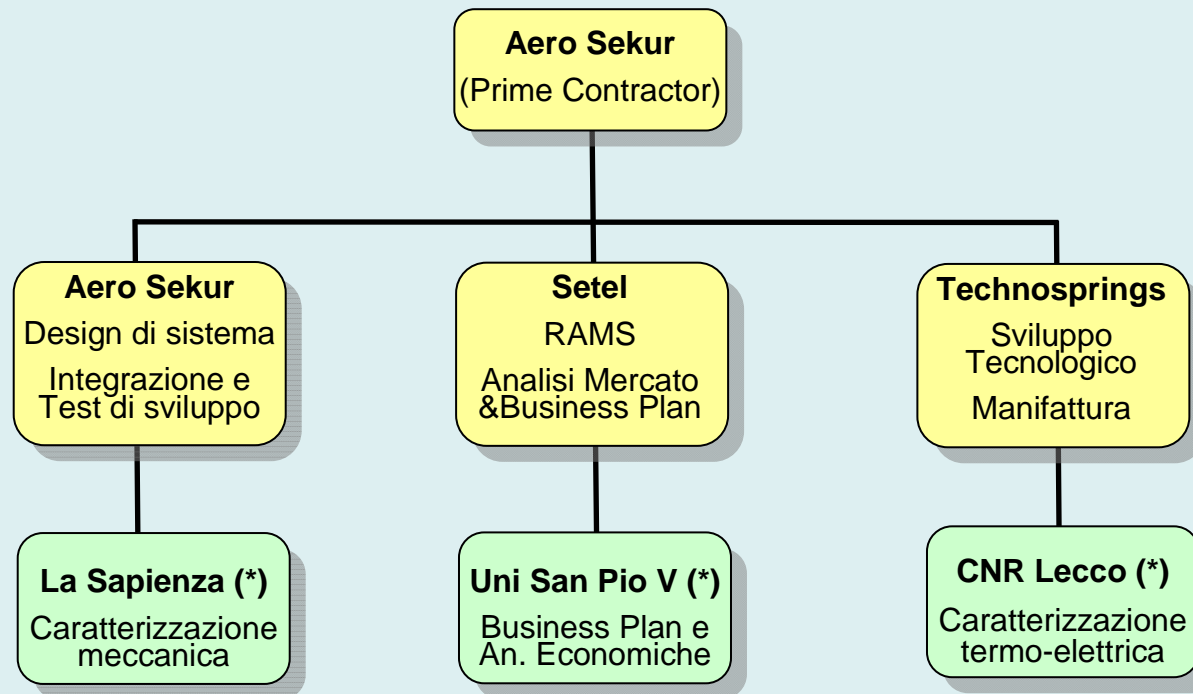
Aero Sekur
(Prime Contractor)

Aero Sekur
Design di sistema
Integrazione e Test di sviluppo

Setel
RAMS
Analisi Mercato &Business Plan

Technosprings
Sviluppo Tecnologico
Manifattura

La Sapienza (*)
Caratterizzazione meccanica

Uni San Pio V (*)
Business Plan e An. Economiche

CNR Lecco (*)
Caratterizzazione termo-elettrica